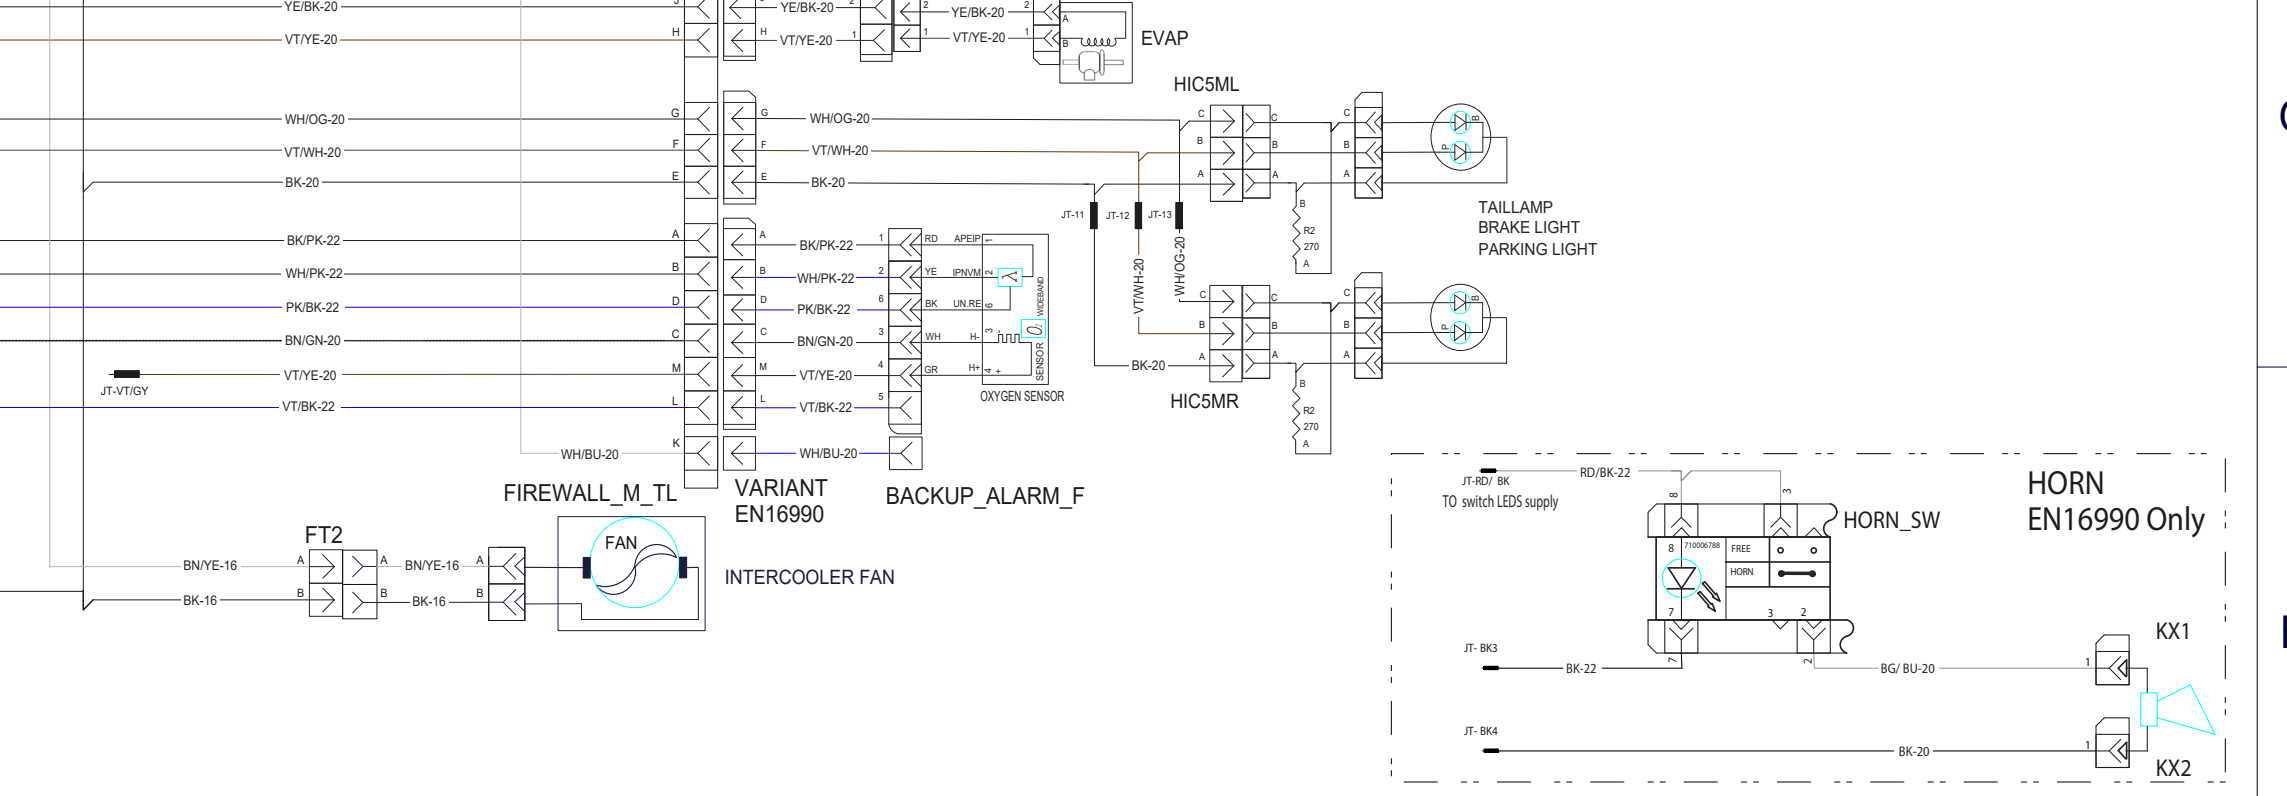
YE/BK-20
VT/YE-20
J
H
YE/BK-20
VT/YE-20
2
1
YE/BK-20
VT/YE-20
2
1
A
B
EVAP

HIC5ML

WH/OG-20
VT/WH-20
BK-20
G
F
E
G
F
E
WH/OG-20
VT/WH-20
BK-20
C
B
A
C
B
A
C
B
A
B
A

JT-11
JT-12
JT-13
R2
270

TAILLAMP
BRAKE LIGHT
PARKING LIGHT

BK/PK-22
WH/PK-22
PK/BK-22
BN/GN-20
VT/YE-20
VT/BK-22
WH/BU-20
A
B
D
C
M
L
K
A
B
D
C
M
L
BK/PK-22
WH/PK-22
PK/BK-22
BN/GN-20
VT/YE-20
VT/BK-22
WH/BU-20
1
2
6
3
4
5
RD
YE
BK
WH
GR
APEIP
IPNVM
UN.RE
H-
H+
1
2
6
3
4
WIDEBAND
SENSOR
OXYGEN SENSOR

JT-VT/GY

VT/WH-20
WH/OG-20
C
B
A
C
B
A
C
B
A
BK-20
B
R2
270
A
HIC5MR

FIREWALL_M_TL
VARIANT
EN16990
BACKUP_ALARM_F

FT2
BN/YE-16
BK-16
A
B
A
B
BN/YE-16
BK-16
A
B
FAN
INTERCOOLER FAN

JT-RD/ BK
TO switch LEDS supply
RD/BK-22
8
3
HORN_SW
HORN
EN16990 Only
8
710006788
FREE
HORN
7
3
2
KX1
JT- BK3
BK-22
7
2
BG/ BU-20
1
JT- BK4
BK-20
1
KX2